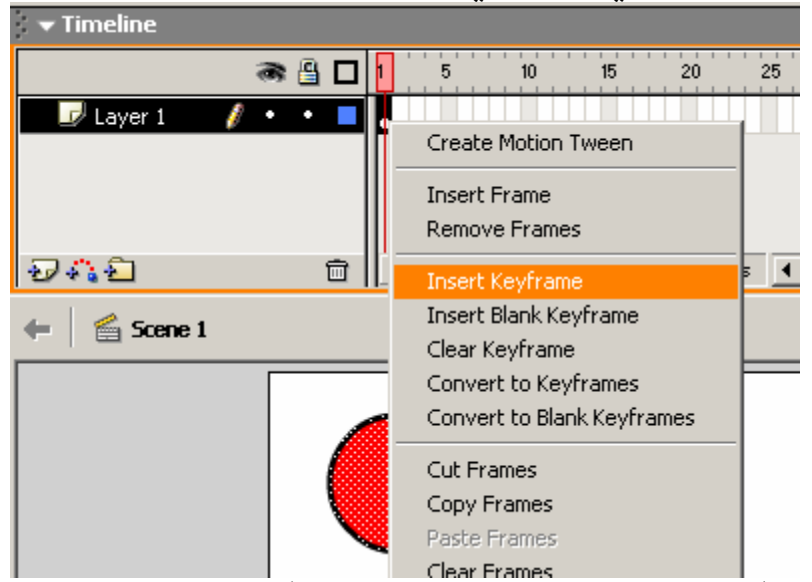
Timeline

1 5 10 15 20 25

Layer 1

Create Motion Tween

Insert Frame
Remove Frames

Insert Keyframe
Insert Blank Keyframe
Clear Keyframe
Convert to Keyframes
Convert to Blank Keyframes

Cut Frames
Copy Frames
Paste Frames
Clear Frames

Scene 1